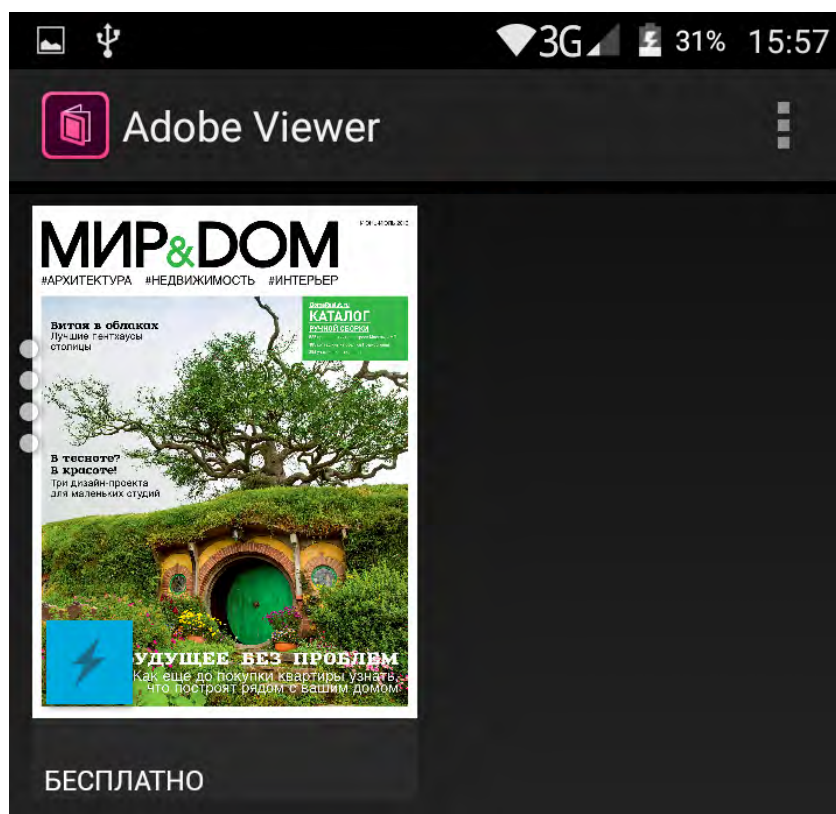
3G 31% 15:57

Adobe Viewer

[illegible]

МИР&DOM

#АРХИТЕКТУРА #НЕДВИЖИМОСТЬ #ИНТЕРЬЕР

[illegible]
КАТАЛОГ
РУЧНОЙ СБОРКИ
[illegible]

Витая в облаках
Лучшие пентхаусы столицы

В тесноте? В красоте!
Три дизайн-проекта для маленьких студий

УДУЩЕЕ БЕЗ ПРОБЛЕМ
Как еще до покупки квартиры узнать, что построят рядом с вашим домом

БЕСПЛАТНО